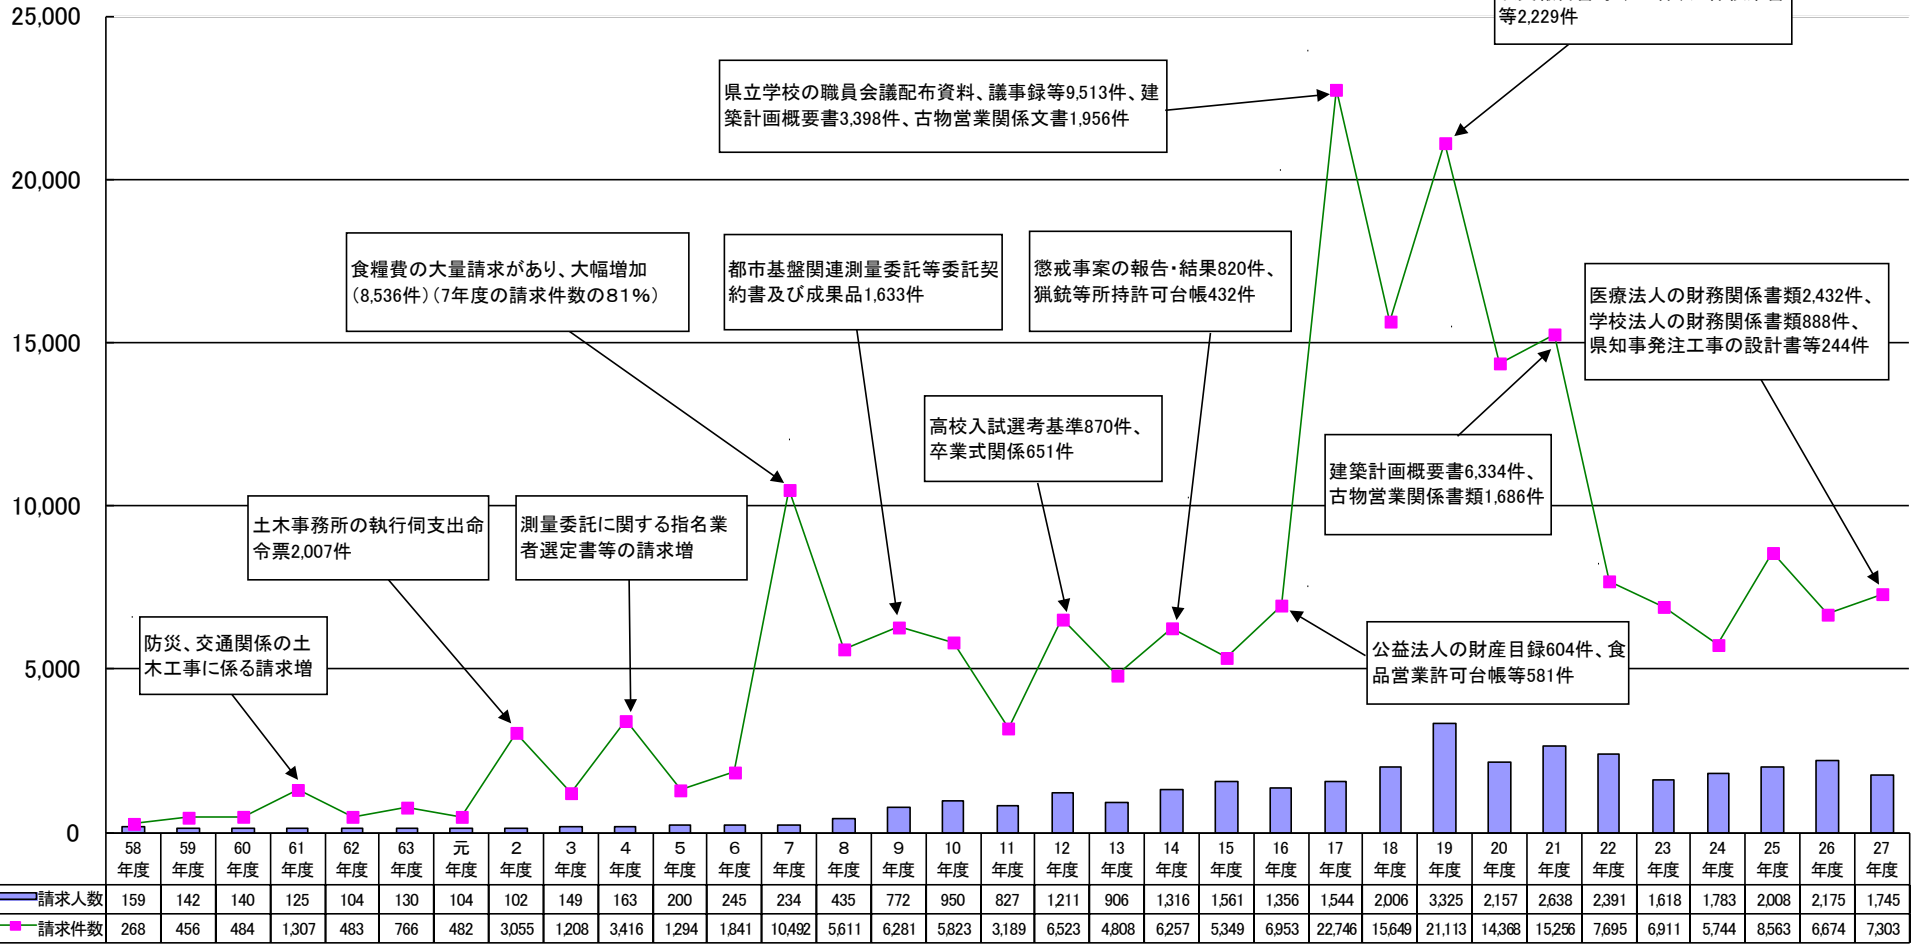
25,000
20,000
15,000
10,000
5,000
0

等2,229件

県立学校の職員会議配布資料、議事録等9,513件、建築計画概要書3,398件、古物営業関係文書1,956件

食糧費の大量請求があり、大幅増加(8,536件)(7年度の請求件数の81%)

都市基盤関連測量委託等委託契約書及び成果品1,633件

懲戒事案の報告・結果820件、猟銃等所持許可台帳432件

医療法人の財務関係書類2,432件、学校法人の財務関係書類888件、県知事発注工事の設計書等244件

高校入試選考基準870件、卒業式関係651件

建築計画概要書6,334件、古物営業関係書類1,686件

土木事務所の執行伺支出命令票2,007件

測量委託に関する指名業者選定書等の請求増

防災、交通関係の土木工事に係る請求増

公益法人の財産目録604件、食品営業許可台帳等581件

| | 58 年度 | 59 年度 | 60 年度 | 61 年度 | 62 年度 | 63 年度 | 元 年度 | 2 年度 | 3 年度 | 4 年度 | 5 年度 | 6 年度 | 7 年度 | 8 年度 | 9 年度 | 10 年度 | 11 年度 | 12 年度 | 13 年度 | 14 年度 | 15 年度 | 16 年度 | 17 年度 | 18 年度 | 19 年度 | 20 年度 | 21 年度 | 22 年度 | 23 年度 | 24 年度 | 25 年度 | 26 年度 | 27 年度 |
|---|---|---|---|---|---|---|---|---|---|---|---|---|---|---|---|---|---|---|---|---|---|---|---|---|---|---|---|---|---|---|---|---|---|
| 請求人数 | 159 | 142 | 140 | 125 | 104 | 130 | 104 | 102 | 149 | 163 | 200 | 245 | 234 | 435 | 772 | 950 | 827 | 1,211 | 906 | 1,316 | 1,561 | 1,356 | 1,544 | 2,006 | 3,325 | 2,157 | 2,638 | 2,391 | 1,618 | 1,783 | 2,008 | 2,175 | 1,745 |
| 請求件数 | 268 | 456 | 484 | 1,307 | 483 | 766 | 482 | 3,055 | 1,208 | 3,416 | 1,294 | 1,841 | 10,492 | 5,611 | 6,281 | 5,823 | 3,189 | 6,523 | 4,808 | 6,257 | 5,349 | 6,953 | 22,746 | 15,649 | 21,113 | 14,368 | 15,256 | 7,695 | 6,911 | 5,744 | 8,563 | 6,674 | 7,303 |